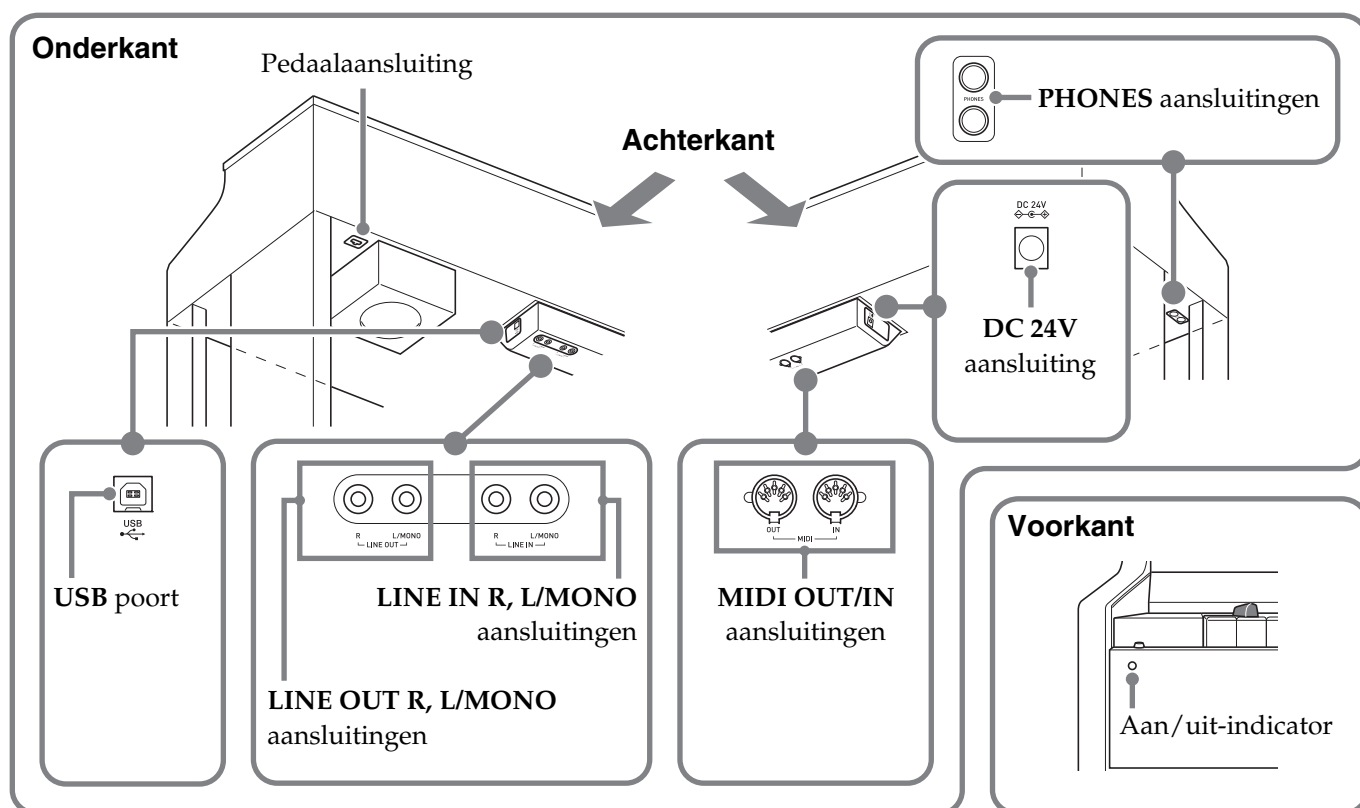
**Onderkant**

Pedaalaansluiting

**Achterkant**

PHONES

**PHONES** aansluitingen

DC 24V

**DC 24V** aansluiting

USB

**USB** poort

R L/MONO
LINE OUT

R L/MONO
LINE IN

**LINE IN R, L/MONO** aansluitingen

**LINE OUT R, L/MONO** aansluitingen

OUT MIDI IN

**MIDI OUT/IN** aansluitingen

**Voorkant**

Aan/uit-indicator